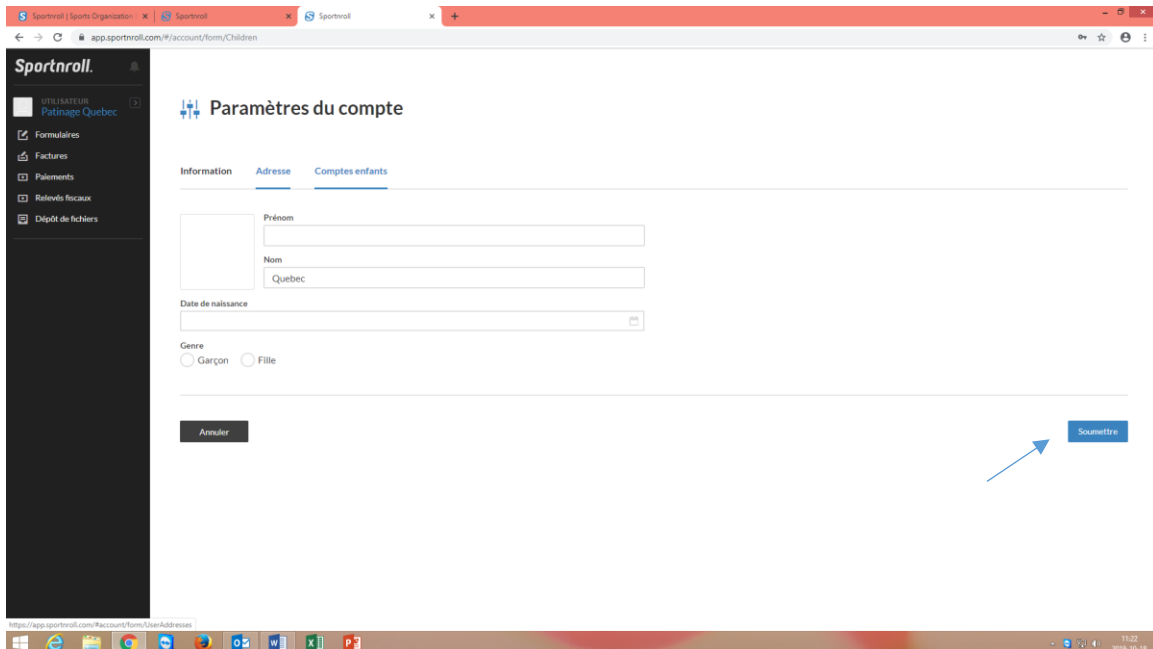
Sportnroll | Sports Organization
Sportnroll
Sportnroll

app.sportnroll.com/#/account/form/Children

Sportnroll.

UTILISATEUR
Patinage Quebec

Formulaires
Factures
Paiements
Relevés fiscaux
Dépôt de fichiers

Paramètres du compte

Information
Adresse
Comptes enfants

Prénom

Nom
Quebec

Date de naissance

Genre
Garçon
Fille

Annuler

Soumettre

https://app.sportnroll.com/#account/form/UserAddresses

11:22
2019-10-18